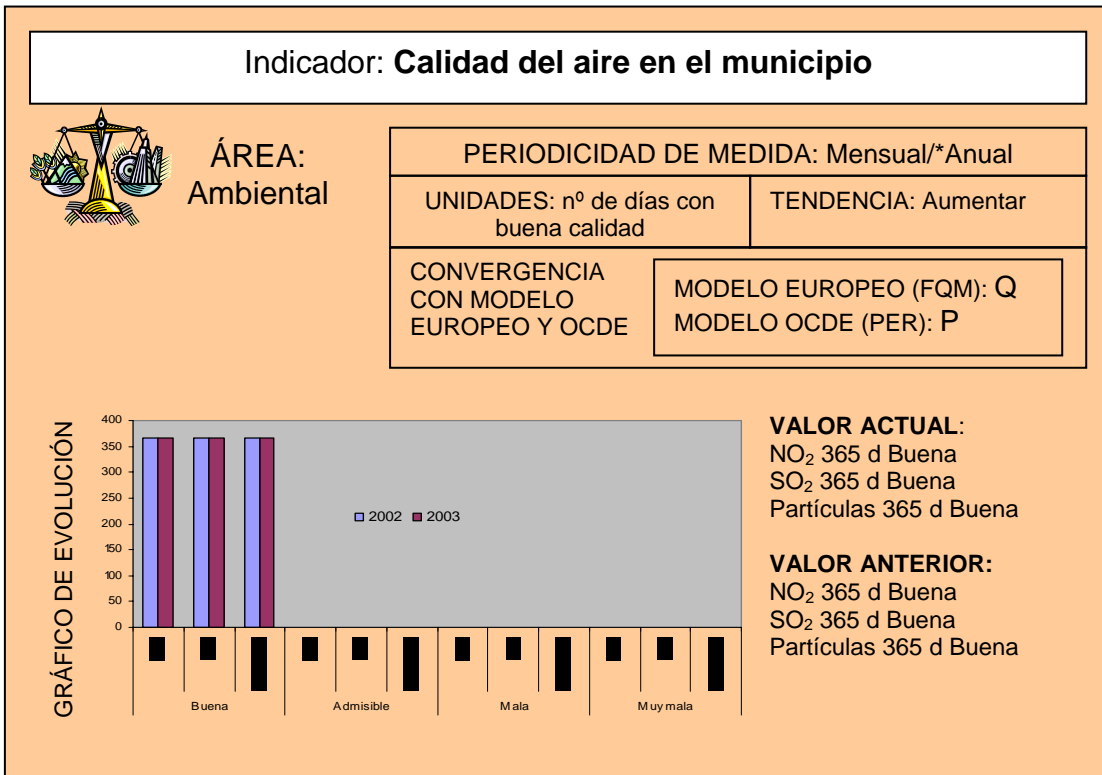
Indicador: **Calidad del aire en el municipio**

ÁREA: Ambiental

PERIODICIDAD DE MEDIDA: Mensual/*Anual

UNIDADES: nº de días con buena calidad

TENDENCIA: Aumentar

CONVERGENCIA CON MODELO EUROPEO Y OCDE

MODELO EUROPEO (FQM): Q
MODELO OCDE (PER): P

GRÁFICO DE EVOLUCIÓN

400
350
300
250
200
150
100
50
0

2002 2003

Buena
Admisible
Mala
Muy mala

**VALOR ACTUAL**:
$NO_2$ 365 d Buena
$SO_2$ 365 d Buena
Partículas 365 d Buena

**VALOR ANTERIOR:**
$NO_2$ 365 d Buena
$SO_2$ 365 d Buena
Partículas 365 d Buena